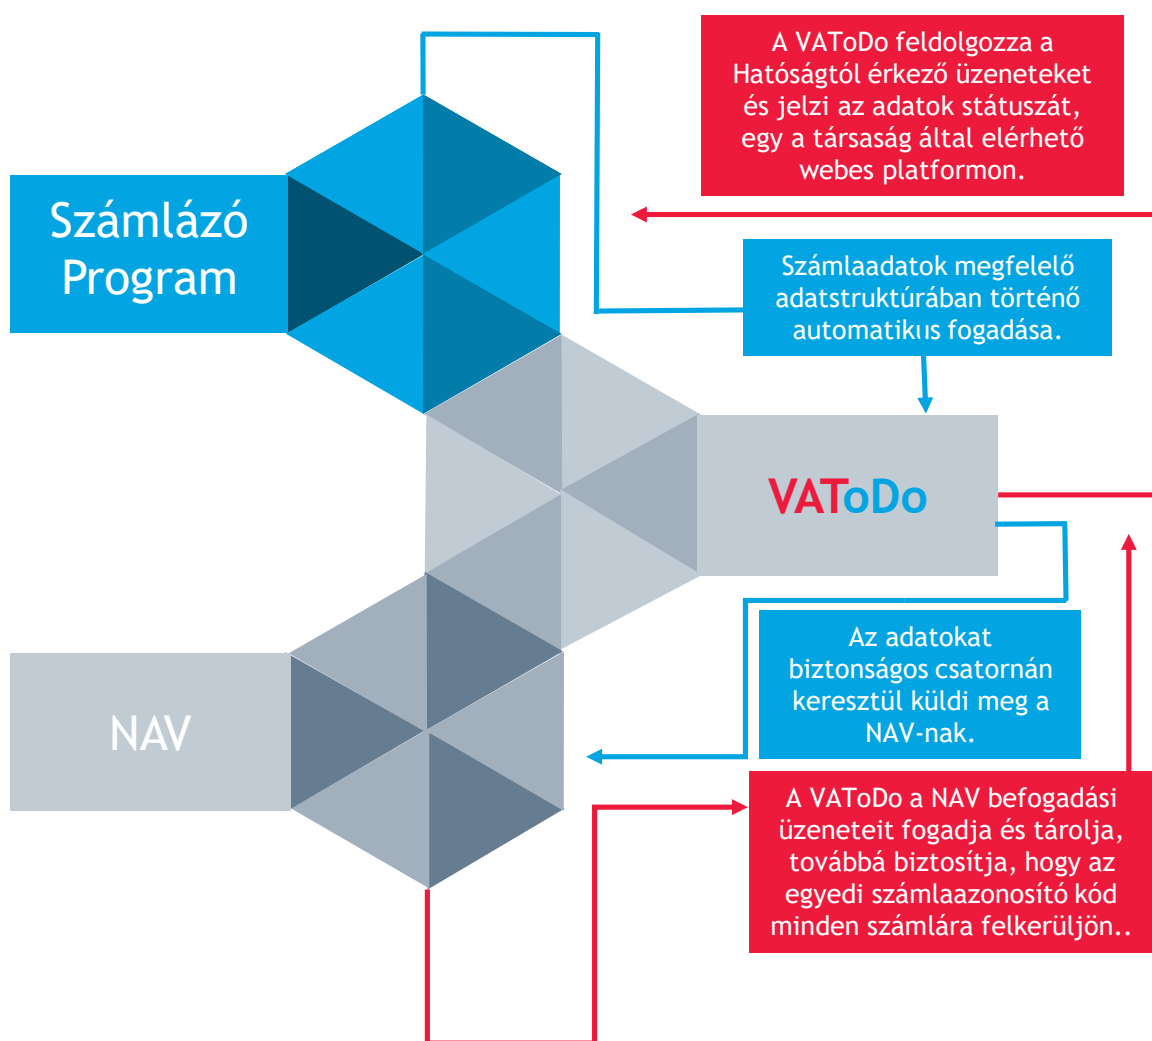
A VAToDo feldolgozza a Hatóságtól érkező üzeneteket és jelzi az adatok státuszát, egy a társaság által elérhető webes platformon.

Számlázó Program

Számlaadatok megfelelő adatstruktúrában történő automatikus fogadása.

VAToDo

Az adatokat biztonságos csatornán keresztül küldi meg a NAV-nak.

NAV

A VAToDo a NAV befogadási üzeneteit fogadja és tárolja, továbbá biztosítja, hogy az egyedi számlaazonosító kód minden számlára felkerüljön..